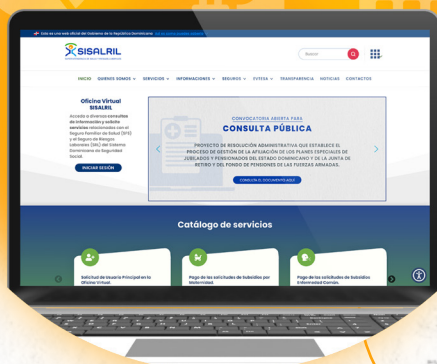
Esta es una web oficial del Gobierno de la República Dominicana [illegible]

SISALRIL
SUPERINTENDENCIA DE SALUD Y RIESGOS LABORALES

Buscar

INICIO QUIÉNES SOMOS SERVICIOS INFORMACIONES RECURSOS PYMES TRANSPARENCIA NOTICIAS CONTACTOS

Oficina Virtual SISALRIL

Accede a diversas consultas de información y solicita servicios relacionados con el Seguro Familiar de Salud (SFS) y el Seguro de Riesgos Laborales (SRL) del Sistema Dominicano de Seguridad Social.

INICIAR SESIÓN

CONVOCATORIA ABIERTA PARA
CONSULTA PÚBLICA

PROYECTO DE RESOLUCIÓN ADMINISTRATIVA QUE ESTABLECE EL PROCESO DE GESTIÓN DE LA AFILIACIÓN DE LOS PLANES ESPECIALES DE JUBILADOS Y PENSIONADOS DEL ESTADO DOMINICANO Y DE LA JUNTA DE RETIRO Y DEL FONDO DE PENSIONES DE LAS FUERZAS ARMADAS.

CONSULTA EL DOCUMENTO AQUÍ

Catálogo de servicios

Solicitud de Usuario Principal en la Oficina Virtual.

Pago de las solicitudes de Subsidios por Maternidad

Pago de las solicitudes de Subsidios Enfermedad Común.